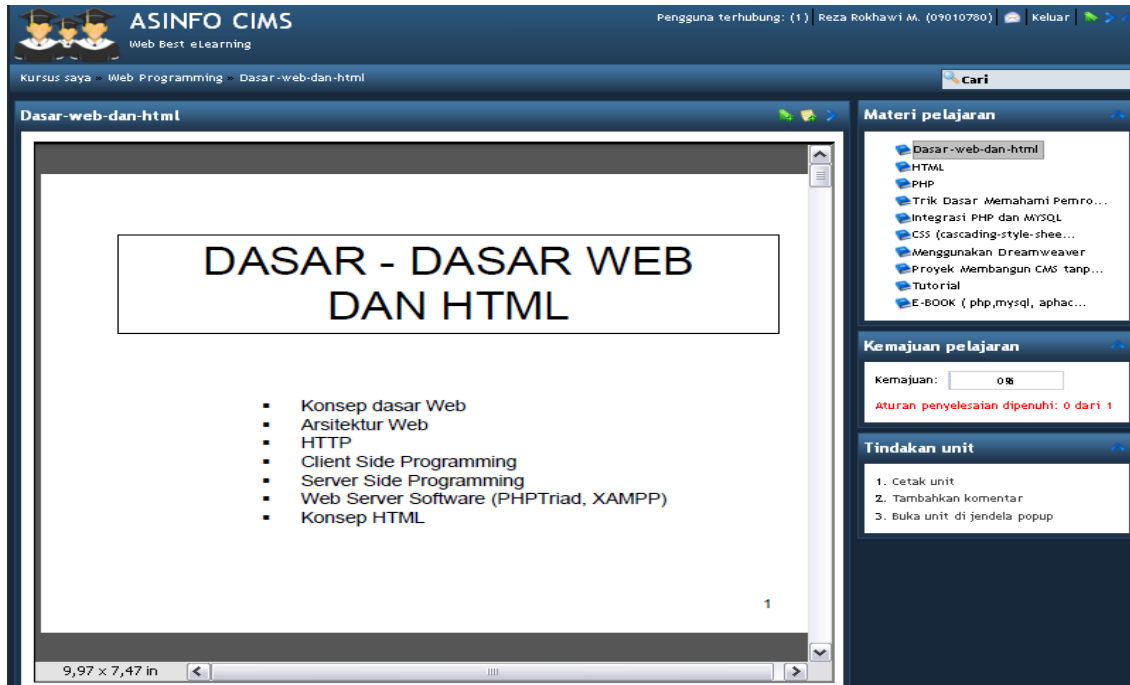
ASINFO CIMS
Web Best eLearning

Pengguna terhubung: (1) | Reza Rokhawi M. (09010780) | Keluar

Kursus saya » Web Programming » Dasar-web-dan-html

Cari

Dasar-web-dan-html

DASAR - DASAR WEB DAN HTML

- Konsep dasar Web
- Arsitektur Web
- HTTP
- Client Side Programming
- Server Side Programming
- Web Server Software (PHPTriad, XAMPP)
- Konsep HTML

1

9,97 x 7,47 in

Materi pelajaran

Dasar-web-dan-html
HTML
PHP
Trik Dasar Memahami Pemro...
Integrasi PHP dan MYSQL
CSS (cascading-style-shee...
Menggunakan Dreamweaver
Proyek Membangun CMS tanp...
Tutorial
E-BOOK ( php,mysql, aphac...

Kemajuan pelajaran

Kemajuan: 0%

Aturan penyelesaian dipenuhi: 0 dari 1

Tindakan unit

1. Cetak unit
2. Tambahkan komentar
3. Buka unit di jendela popup